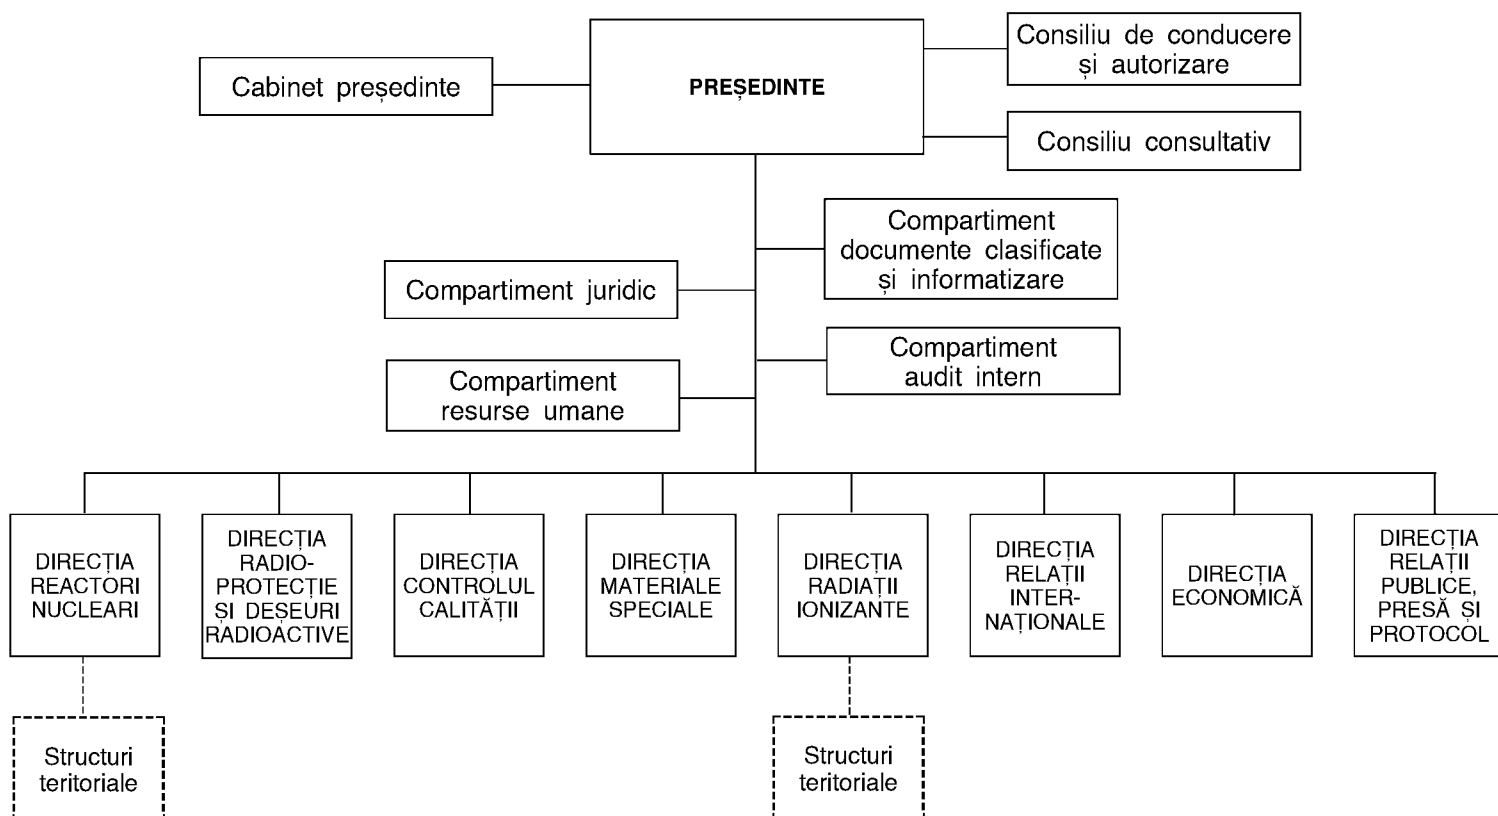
Cabinet președinte

PREȘEDINTE

Consiliu de conducere și autorizare

Consiliu consultativ

Compartiment documente clasificate și informatizare

Compartiment juridic

Compartiment audit intern

Compartiment resurse umane

DIRECȚIA REACTORI NUCLEARI

DIRECȚIA RADIOPROTECȚIE ȘI DEȘEURI RADIOACTIVE

DIRECȚIA CONTROLUL CALITĂȚII

DIRECȚIA MATERIALE SPECIALE

DIRECȚIA RADIAȚII IONIZANTE

DIRECȚIA RELAȚII INTERNAȚIONALE

DIRECȚIA ECONOMICĂ

DIRECȚIA RELAȚII PUBLICE, PRESĂ ȘI PROTOCOL

Structuri teritoriale

Structuri teritoriale